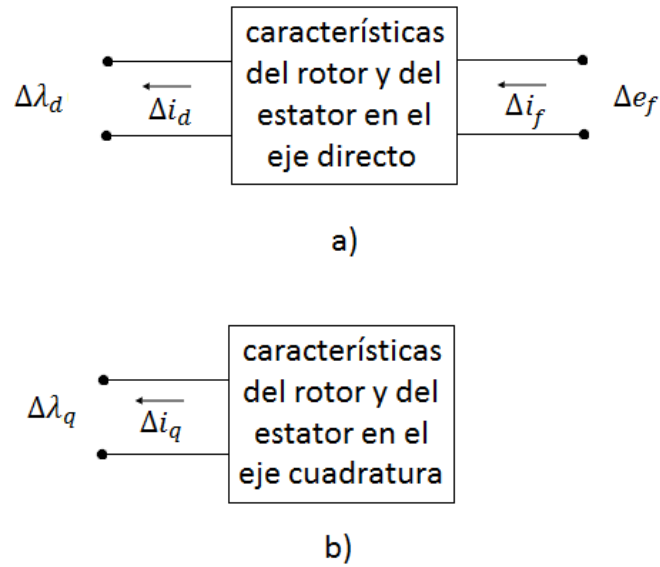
$\Delta\lambda_d$

$\Delta i_d$

características del rotor y del estator en el eje directo

$\Delta i_f$

$\Delta e_f$

a)

$\Delta\lambda_q$

$\Delta i_q$

características del rotor y del estator en el eje cuadratura

b)